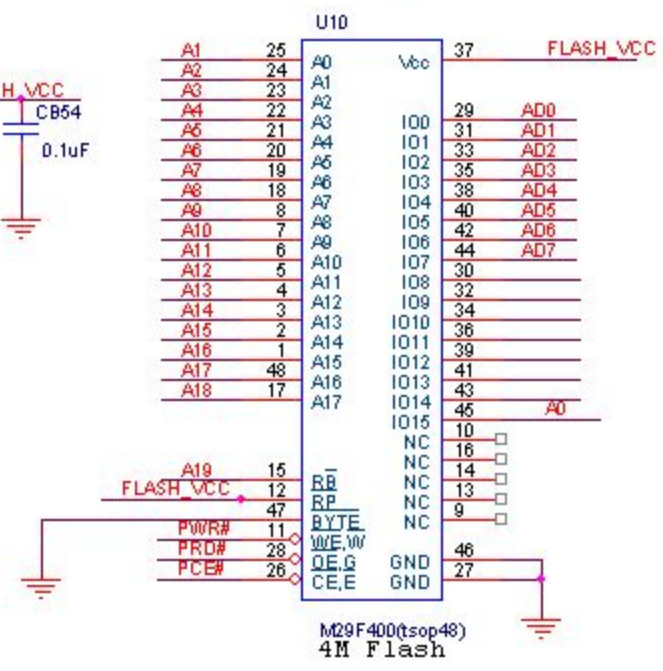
U10

H_VCC
CB54
0.1uF

| | | | | | |
|---|---|---|---|---|---|
| A1 | 25 | A0 | Vcc | 37 | FLASH_VCC |
| A2 | 24 | A1 | | | |
| A3 | 23 | A2 | | | |
| A4 | 22 | A3 | IO0 | 29 | AD0 |
| A5 | 21 | A4 | IO1 | 31 | AD1 |
| A6 | 20 | A5 | IO2 | 33 | AD2 |
| A7 | 19 | A6 | IO3 | 35 | AD3 |
| A8 | 18 | A7 | IO4 | 38 | AD4 |
| A9 | 8 | A8 | IO5 | 40 | AD5 |
| A10 | 7 | A9 | IO6 | 42 | AD6 |
| A11 | 6 | A10 | IO7 | 44 | AD7 |
| A12 | 5 | A11 | IO8 | 30 | |
| A13 | 4 | A12 | IO9 | 32 | |
| A14 | 3 | A13 | IO10 | 34 | |
| A15 | 2 | A14 | IO11 | 36 | |
| A16 | 1 | A15 | IO12 | 39 | |
| A17 | 48 | A16 | IO13 | 41 | |
| A18 | 17 | A17 | IO14 | 43 | |
| | | | IO15 | 45 | A0 |
| | | | NC | 10 | |
| | | | NC | 16 | |
| A19 | 15 | RB | NC | 14 | |
| FLASH_VCC | 12 | RP | NC | 13 | |
| | 47 | BYTE | NC | 9 | |
| PWR# | 11 | WE,W | | | |
| PRD# | 28 | OE,G | GND | 46 | |
| PCE# | 26 | CE,E | GND | 27 | |

M29F400(tsop48)
4M Flash